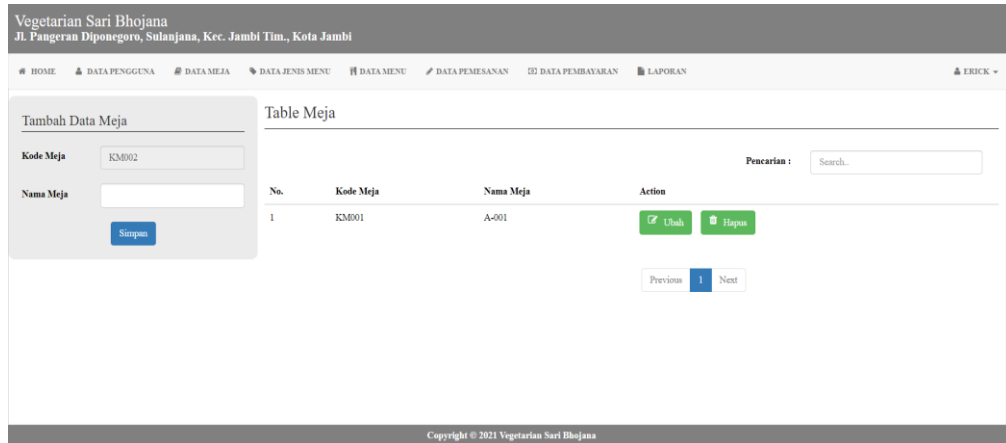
Vegetarian Sari Bhojana
Jl. Pangeran Diponegoro, Sulanjana, Kec. Jambi Tim., Kota Jambi

HOME DATA PENGGUNA DATA MEJA DATA JENIS MENU DATA MENU DATA PEMESANAN DATA PEMBAYARAN LAPORAN ERICK

Tambah Data Meja

Kode Meja KM002

Nama Meja

Simpan

Table Meja

Pencarian : Search..

| No. | Kode Meja | Nama Meja | Action |
|---|---|---|---|
| 1 | KM001 | A-001 | Ubah Hapus |

Previous 1 Next

Copyright © 2021 Vegetarian Sari Bhojana